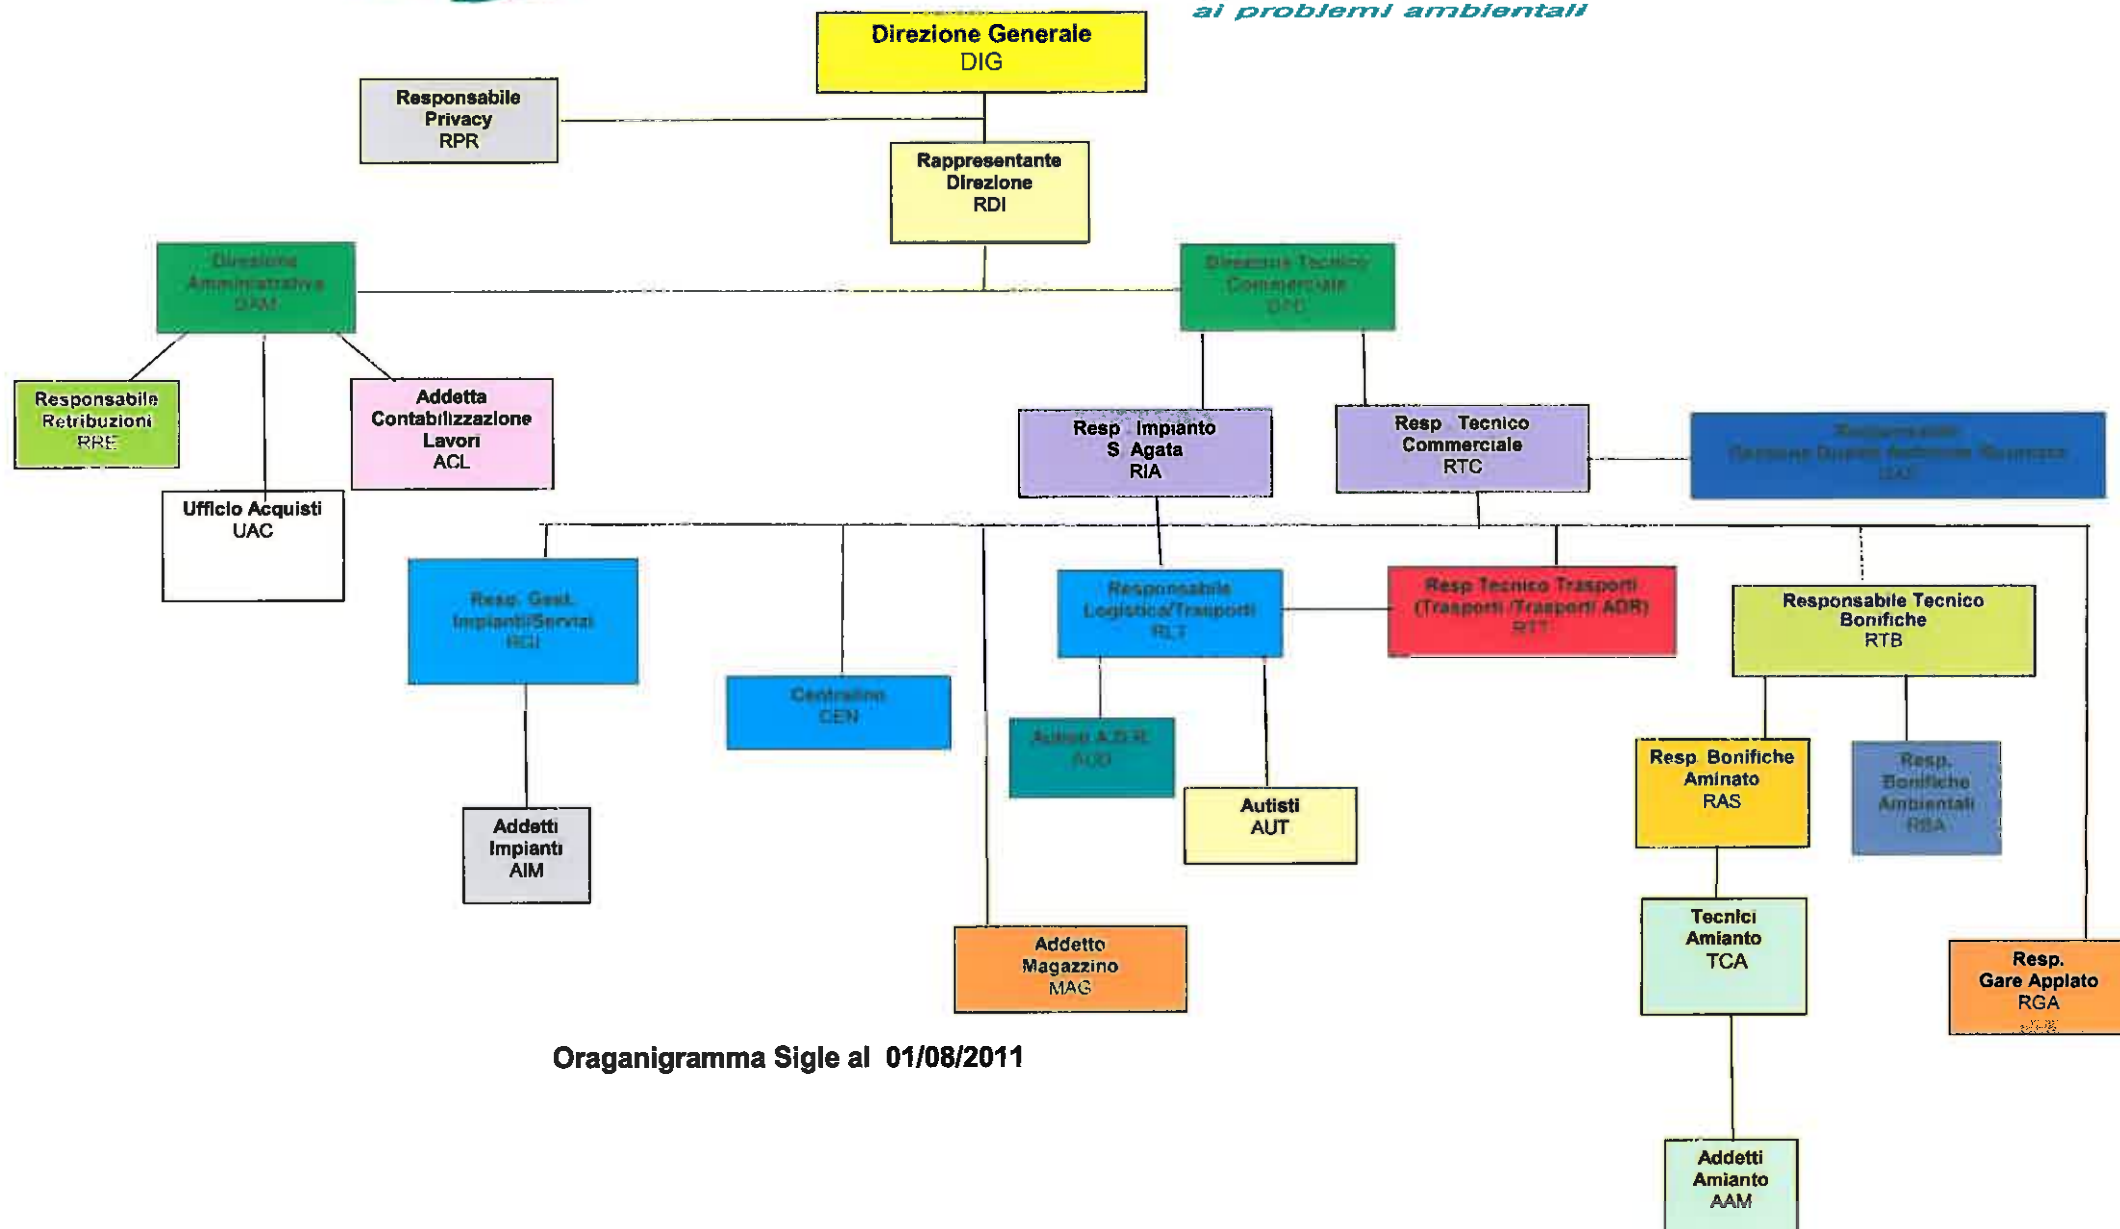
ai problemi ambientali

Direzione Generale
DIG

Responsabile
Privacy
RPR

Rappresentante
Direzione
RDI

Direzione
Amministrativa
DAM

Direzione Tecnico
Commerciale
DTC

Responsabile
Retribuzioni
RRE

Addetta
Contabilizzazione
Lavori
ACL

Ufficio Acquisti
UAC

Resp Impianto
S Agata
RIA

Resp Tecnico
Commerciale
RTC

Responsabile
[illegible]
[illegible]

Resp. Gest.
Impianti/Servizi
RGI

Centralino
CEN

Responsabile
Logistica/Trasporti
RLT

Resp Tecnico Trasporti
(Trasporti /Trasporti ADR)
RTT

Responsabile Tecnico
Bonifiche
RTB

Autisti A.D.R.
AUD

Autisti
AUT

Resp Bonifiche
Amianto
RAS

Resp.
Bonifiche
Ambientali
RBA

Addetti
Impianti
AIM

Addetto
Magazzino
MAG

Tecnici
Amianto
TCA

Resp.
Gare Appalto
RGA

Addetti
Amianto
AAM

Oraganigramma Sigle al 01/08/2011